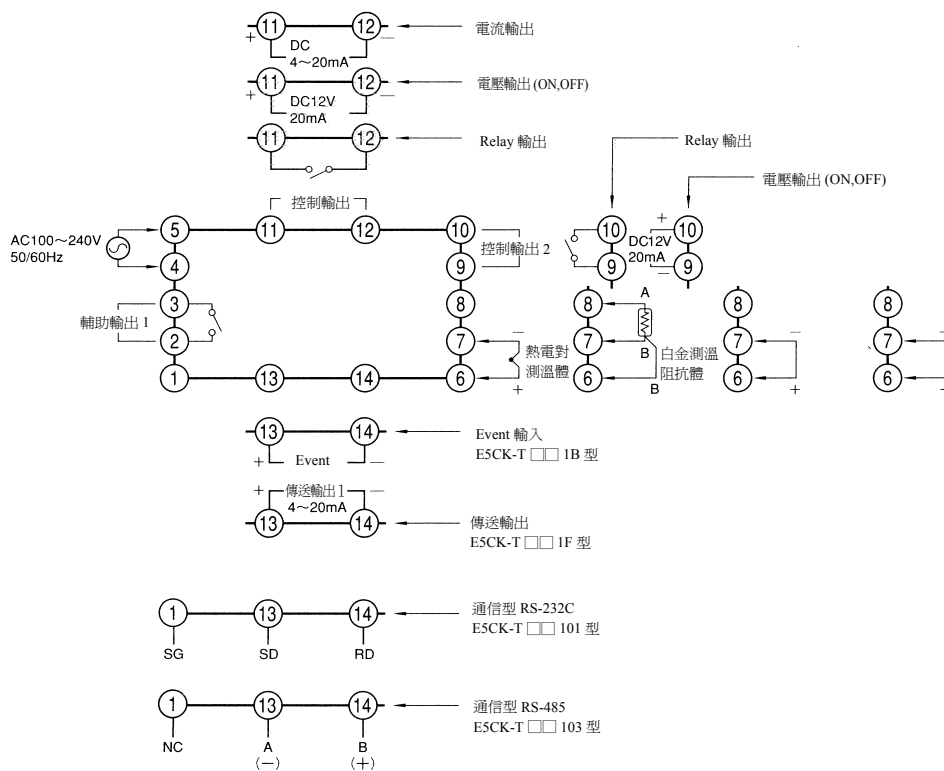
11 12 + — DC 4～20mA 電流輸出

11 12 + — DC12V 20mA 電壓輸出 (ON,OFF)

11 12 Relay 輸出

Relay 輸出

電壓輸出 (ON,OFF)

控制輸出

AC100～240V 50/60Hz

5 11 12 10 9 4 3 8 2 7 1 13 14 6

控制輸出 2

輔助輸出 1

熱電對 測溫體 — +

10 9 + 10 DC12V 20mA — 9

8 A 7 B 6 B 白金測溫 阻抗體

8 7 6 — +

8 7 6 — —

13 14 + Event — Event 輸入 E5CK-T □□ 1B 型

+ 傳送輸出 1 — 4～20mA 13 14 傳送輸出 E5CK-T □□ 1F 型

1 13 14 SG SD RD 通信型 RS-232C E5CK-T □□ 101 型

1 13 14 NC A (−) B (+) 通信型 RS-485 E5CK-T □□ 103 型